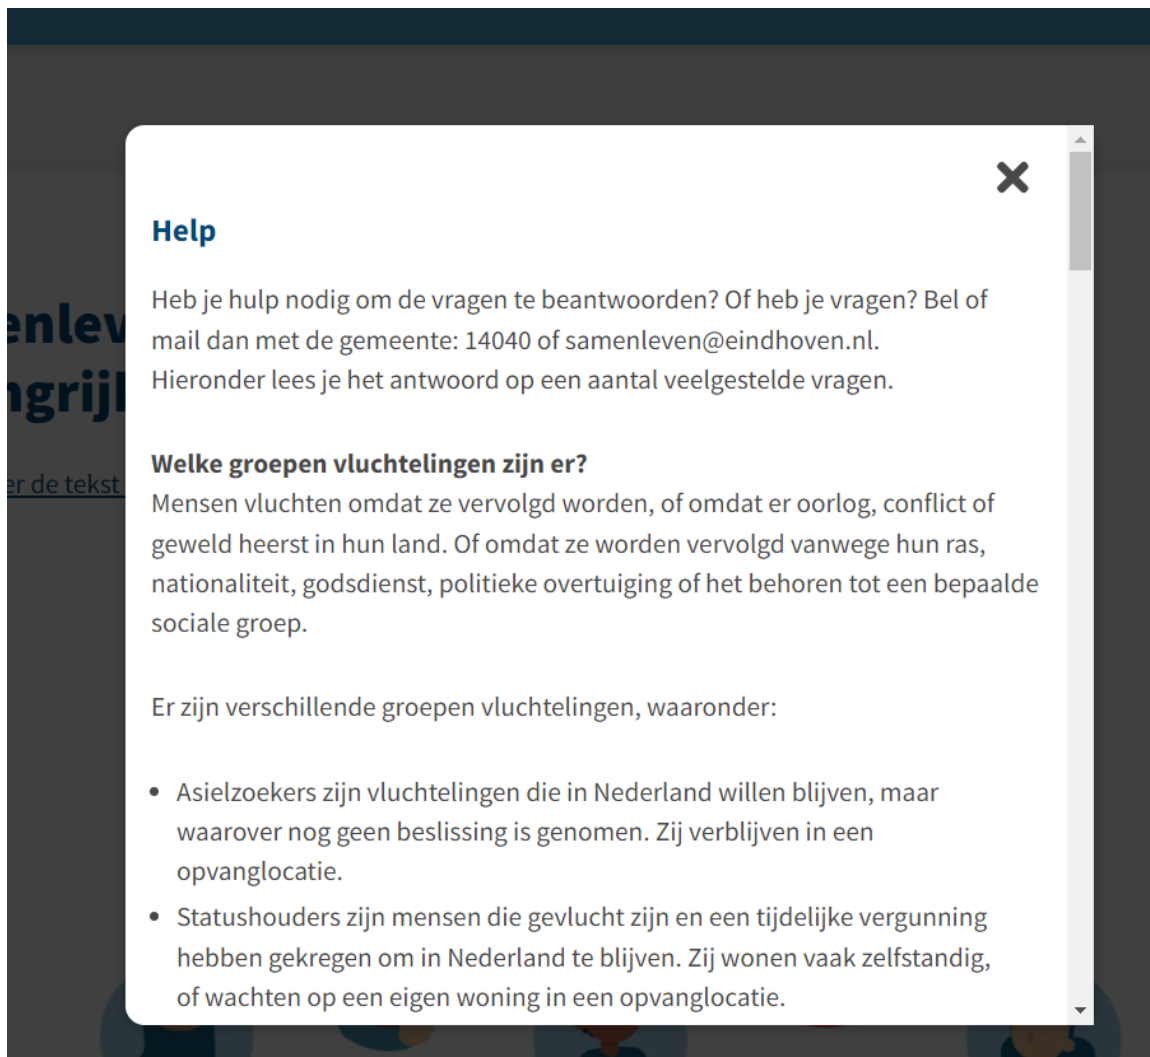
enlev
ngrijl

er de tekst

×

Help

Heb je hulp nodig om de vragen te beantwoorden? Of heb je vragen? Bel of mail dan met de gemeente: 14040 of samenleven@eindhoven.nl.
Hieronder lees je het antwoord op een aantal veelgestelde vragen.

**Welke groepen vluchtelingen zijn er?**
Mensen vluchten omdat ze vervolgd worden, of omdat er oorlog, conflict of geweld heerst in hun land. Of omdat ze worden vervolgd vanwege hun ras, nationaliteit, godsdienst, politieke overtuiging of het behoren tot een bepaalde sociale groep.

Er zijn verschillende groepen vluchtelingen, waaronder:

- Asielzoekers zijn vluchtelingen die in Nederland willen blijven, maar waarover nog geen beslissing is genomen. Zij verblijven in een opvanglocatie.
- Statushouders zijn mensen die gevlucht zijn en een tijdelijke vergunning hebben gekregen om in Nederland te blijven. Zij wonen vaak zelfstandig, of wachten op een eigen woning in een opvanglocatie.